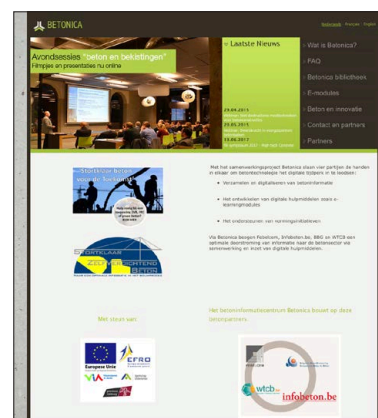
BETONICA

Nederlands Français English

Avondsessies "beton en bekistingen"

Filmpjes en presentaties nu online

» Laatste Nieuws

29.09.2011

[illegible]

29.09.2011

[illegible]

15.06.2011

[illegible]

» Wat is Betonica?

» FAQ

» Betonica bibliotheek

» E-modules

» Beton en innovatie

» Contact en partners

» Partners

Met het samenwerkingsproject Betonica slaan vier partijen de handen in elkaar om betontechnologie het digitale tijdperk in te leiden:

Verzamelen en digitaliseren van betoninformatie

Het ontwikkelen van digitale hulpmiddelen zoals e-learningmodules

Het ondersteunen van normingsinitiatieven

Via Betonica bergen Febelcem, Infobeton.be, BBC en WTCB een optimale doorstroming van informatie naar de betonsector via samenwerking en inzet van digitale hulpmiddelen.

Met steun van:

Europese Unie

EFRO

Het betoninformatiecentrum Betonica bouwt op deze betonpartners

wtcb

infobeton.be